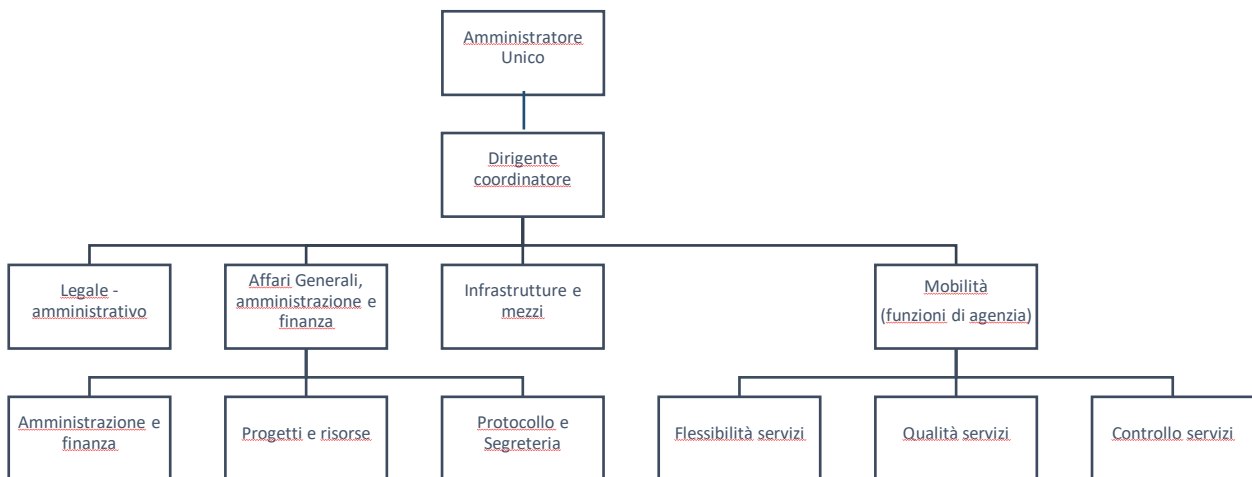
Amministratore Unico

Dirigente coordinatore

Legale - amministrativo

Affari Generali, amministrazione e finanza

Infrastrutture e mezzi

Mobilità (funzioni di agenzia)

Amministrazione e finanza

Progetti e risorse

Protocollo e Segreteria

Flessibilità servizi

Qualità servizi

Controllo servizi